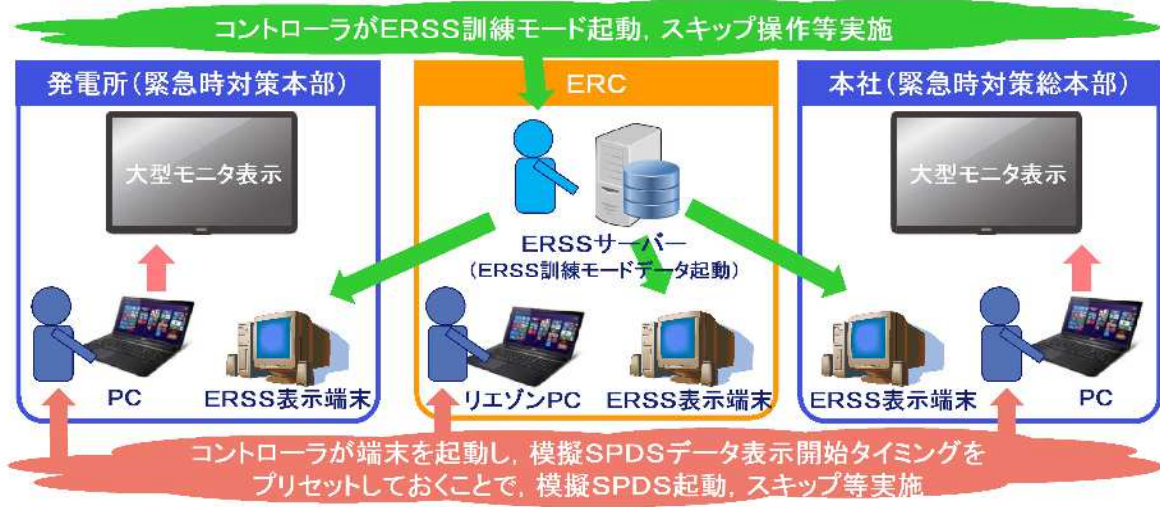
コントローラがERSS訓練モード起動，スキップ操作等実施

発電所（緊急時対策本部）

大型モニタ表示

PC

ERSS表示端末

ERC

ERSSサーバー
（ERSS訓練モードデータ起動）

リエゾンPC

ERSS表示端末

本社（緊急時対策総本部）

大型モニタ表示

ERSS表示端末

PC

コントローラが端末を起動し，模擬SPDSデータ表示開始タイミングをプリセットしておくことで，模擬SPDS起動，スキップ等実施